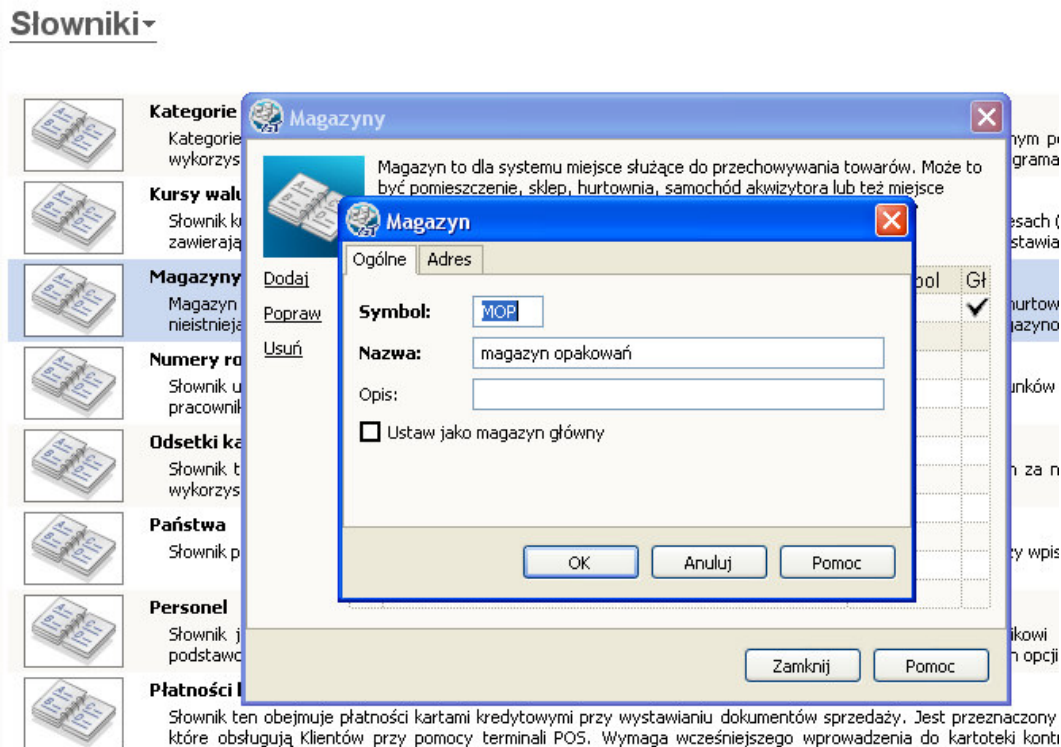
Słowniki

Kategorie
Kategorie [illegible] wykorzys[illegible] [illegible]nym p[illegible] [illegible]grama

Kursy walu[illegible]
Słownik k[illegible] zawierają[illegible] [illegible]esach ( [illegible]stawia

Magazyny
Magazyn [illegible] nieistnieją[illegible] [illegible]hurtow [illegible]gazyno

Numery ro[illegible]
Słownik u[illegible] pracownik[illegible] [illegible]unków

Odsetki ka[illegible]
Słownik t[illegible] wykorzys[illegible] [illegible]n za n

Państwa
Słownik p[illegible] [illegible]y wpis

Personel
Słownik j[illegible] podstawo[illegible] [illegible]ikowi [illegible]n opcji

Płatności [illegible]
Słownik ten obejmuje płatności kartami kredytowymi przy wystawianiu dokumentów sprzedaży. Jest przeznaczony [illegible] które obsługują Klientów przy pomocy terminali POS. Wymaga wcześniejszego wprowadzenia do kartoteki kontr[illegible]

Magazyny

Magazyn to dla systemu miejsce służące do przechowywania towarów. Może to być pomieszczenie, sklep, hurtownia, samochód akwizytora lub też miejsce

Dodaj
Popraw
Usuń

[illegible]bol | Gł

Zamknij
Pomoc

Magazyn

Ogólne
Adres

Symbol: MOP
Nazwa: magazyn opakowań
Opis:
Ustaw jako magazyn główny

OK
Anuluj
Pomoc